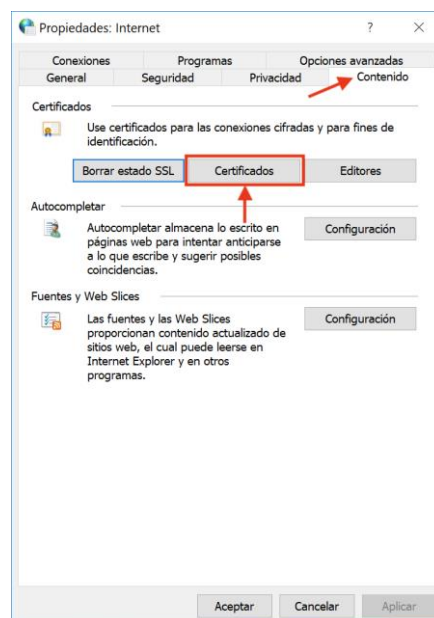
Propiedades: Internet

?

×

Conexiones

Programas

Opciones avanzadas

General

Seguridad

Privacidad

Contenido

Certificados

Use certificados para las conexiones cifradas y para fines de identificación.

Borrar estado SSL

Certificados

Editores

Autocompletar

Autocompletar almacena lo escrito en páginas web para intentar anticiparse a lo que escribe y sugerir posibles coincidencias.

Configuración

Fuentes y Web Slices

Las fuentes y las Web Slices proporcionan contenido actualizado de sitios web, el cual puede leerse en Internet Explorer y en otros programas.

Configuración

Aceptar

Cancelar

Aplicar